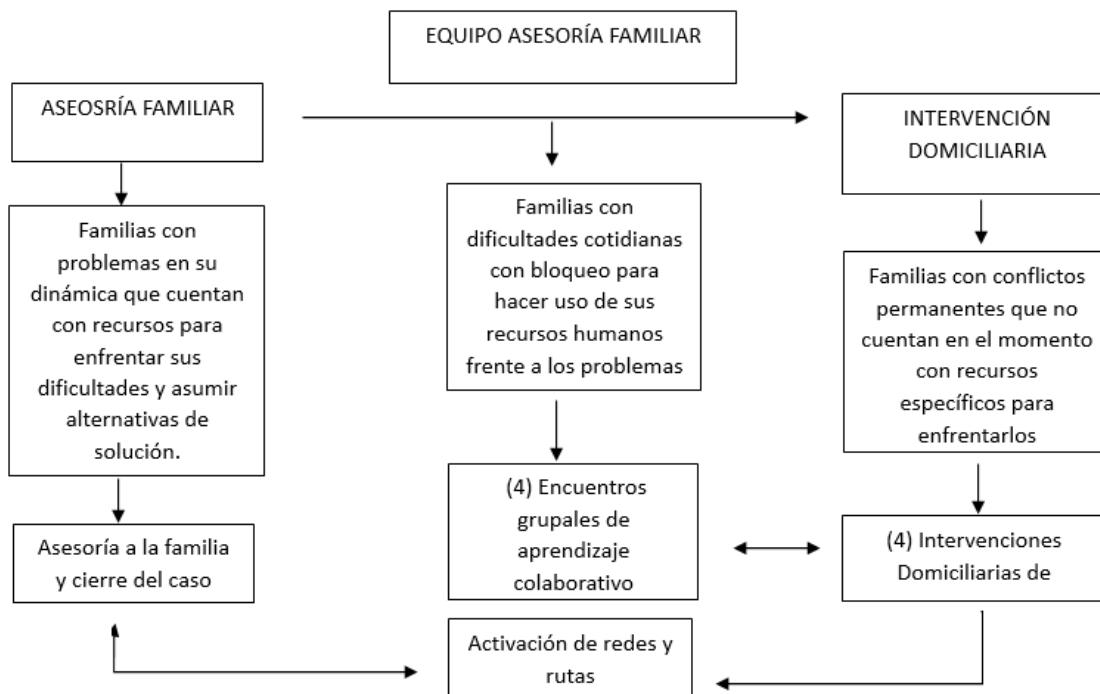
EQUIPO ASESORÍA FAMILIAR

ASEOSRÍA FAMILIAR

INTERVENCIÓN DOMICILIARIA

Familias con problemas en su dinámica que cuentan con recursos para enfrentar sus dificultades y asumir alternativas de solución.

Familias con dificultades cotidianas con bloqueo para hacer uso de sus recursos humanos frente a los problemas

Familias con conflictos permanentes que no cuentan en el momento con recursos específicos para enfrentarlos

Asesoría a la familia y cierre del caso

(4) Encuentros grupales de aprendizaje colaborativo

(4) Intervenciones Domiciliarias de

Activación de redes y rutas